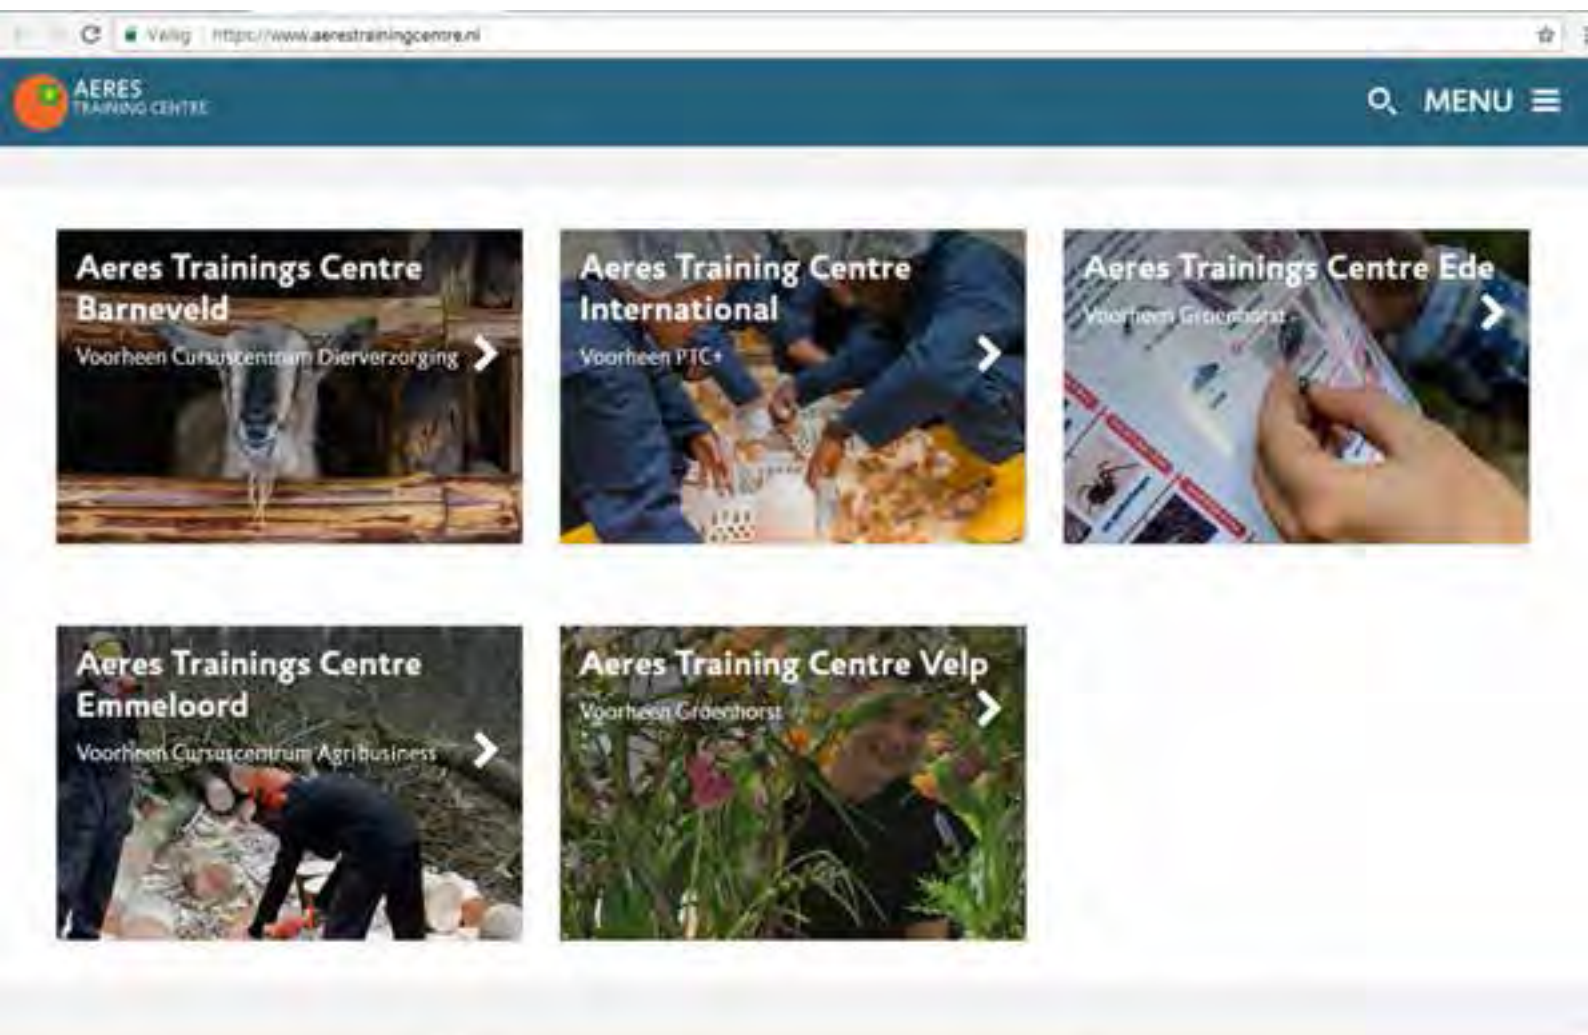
Veilig https://www.aerestrainingcentre.nl

AERES TRAINING CENTRE

MENU

Aeres Trainings Centre Barneveld
Voorheen Cursuscentrum Dierverzorging

Aeres Training Centre International
Voorheen PTC+

Aeres Trainings Centre Ede
Voorheen Groenhorst

Aeres Trainings Centre Emmeloord
Voorheen Cursuscentrum Agribusiness

Aeres Training Centre Velp
Voorheen Groenhorst